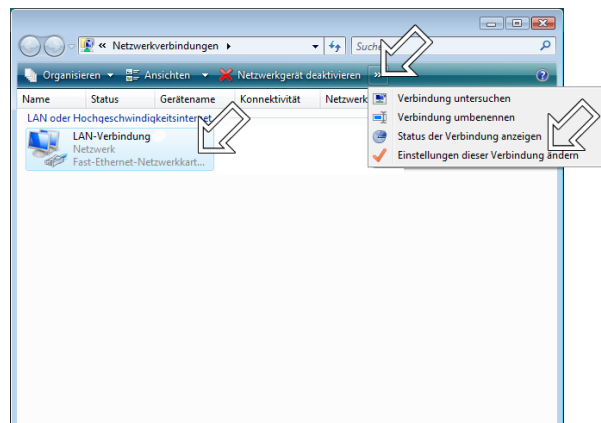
« Netzwerkverbindungen ▸

Suche

Organisieren ▾ Ansichten ▾ Netzwerkgerät deaktivieren »

Name Status Gerätename Konnektivität Netzwerk

LAN oder Hochgeschwindigkeitsinternet

LAN-Verbindung
Netzwerk
Fast-Ethernet-Netzwerkkart...

Verbindung untersuchen
Verbindung umbenennen
Status der Verbindung anzeigen
Einstellungen dieser Verbindung ändern